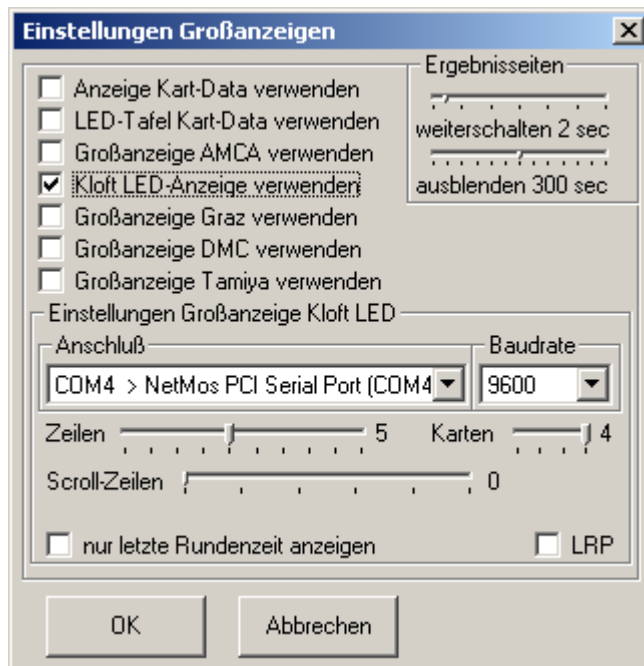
Einstellungen Großanzeigen

Anzeige Kart-Data verwenden
LED-Tafel Kart-Data verwenden
Großanzeige AMCA verwenden
Kloft LED-Anzeige verwenden
Großanzeige Graz verwenden
Großanzeige DMC verwenden
Großanzeige Tamiya verwenden

Ergebnisseiten
weiterschalten 2 sec
ausblenden 300 sec

Einstellungen Großanzeige Kloft LED
Anschluß
COM4 > NetMos PCI Serial Port (COM4
Baudrate
9600
Zeilen 5
Karten 4
Scroll-Zeilen 0
nur letzte Rundenzeit anzeigen
LRP

OK
Abbrechen